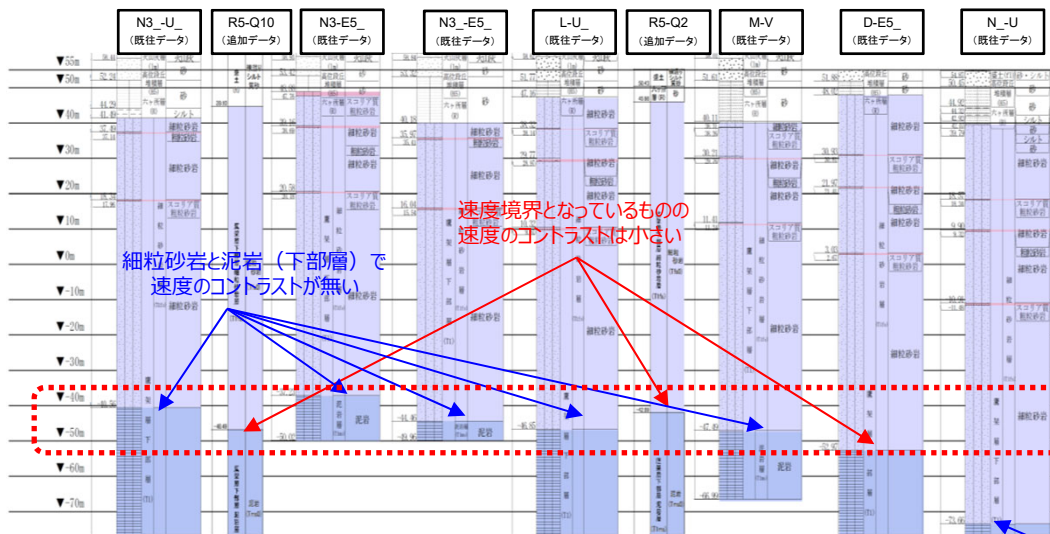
N3_-U_
（既往データ）

R5-Q10
（追加データ）

N3-E5_
（既往データ）

N3_-E5_
（既往データ）

L-U_
（既往データ）

R5-Q2
（追加データ）

M-V
（既往データ）

D-E5_
（既往データ）

N_-U
（既往データ）

▼55m
▼50m
▼40m
▼30m
▼20m
▼10m
▼0m
▼-10m
▼-20m
▼-30m
▼-40m
▼-50m
▼-60m
▼-70m

砂
シルト
細粒砂岩
スコリア質細粒砂岩
泥岩

細粒砂岩と泥岩（下部層）で
速度のコントラストが無い

速度境界となっているものの
速度のコントラストは小さい